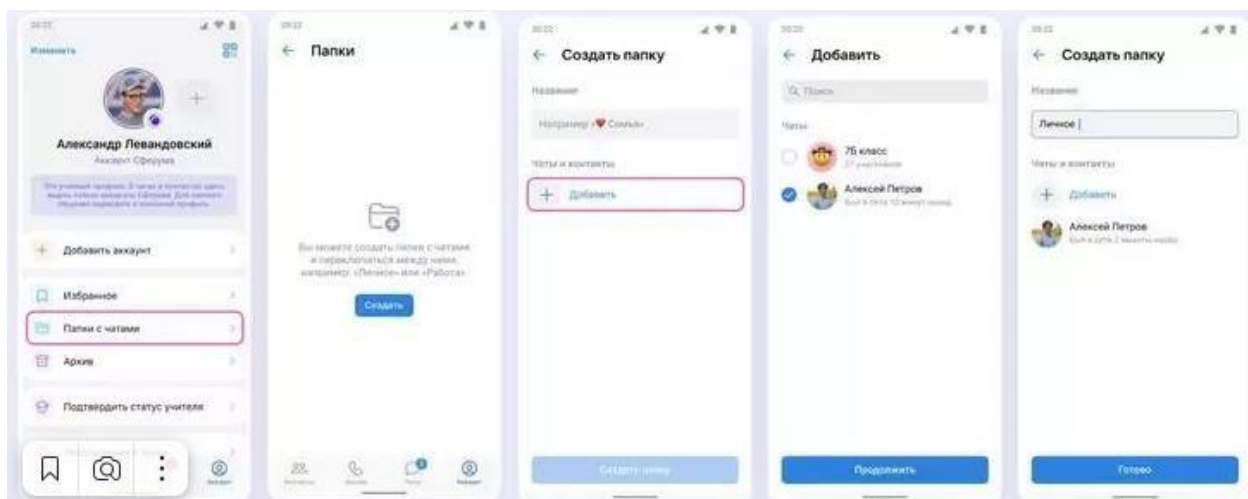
Изменить

Александр Левандовский

Аккаунт Сферум

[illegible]

Добавить аккаунт

Избранное

Папки с чатами

Архив

Подтвердить статус учителя

Папки

Вы можете создать папки с чатами и переключаться между ними, например: «Личное» или «Работа»

Создать

Создать папку

Название

Например: «Семья»

Чаты и контакты

Добавить

Создать папку

Добавить

Поиск

Чаты

7Б класс

Алексей Петров

Продолжить

Создать папку

Название

Личное

Чаты и контакты

Добавить

Алексей Петров

Готово